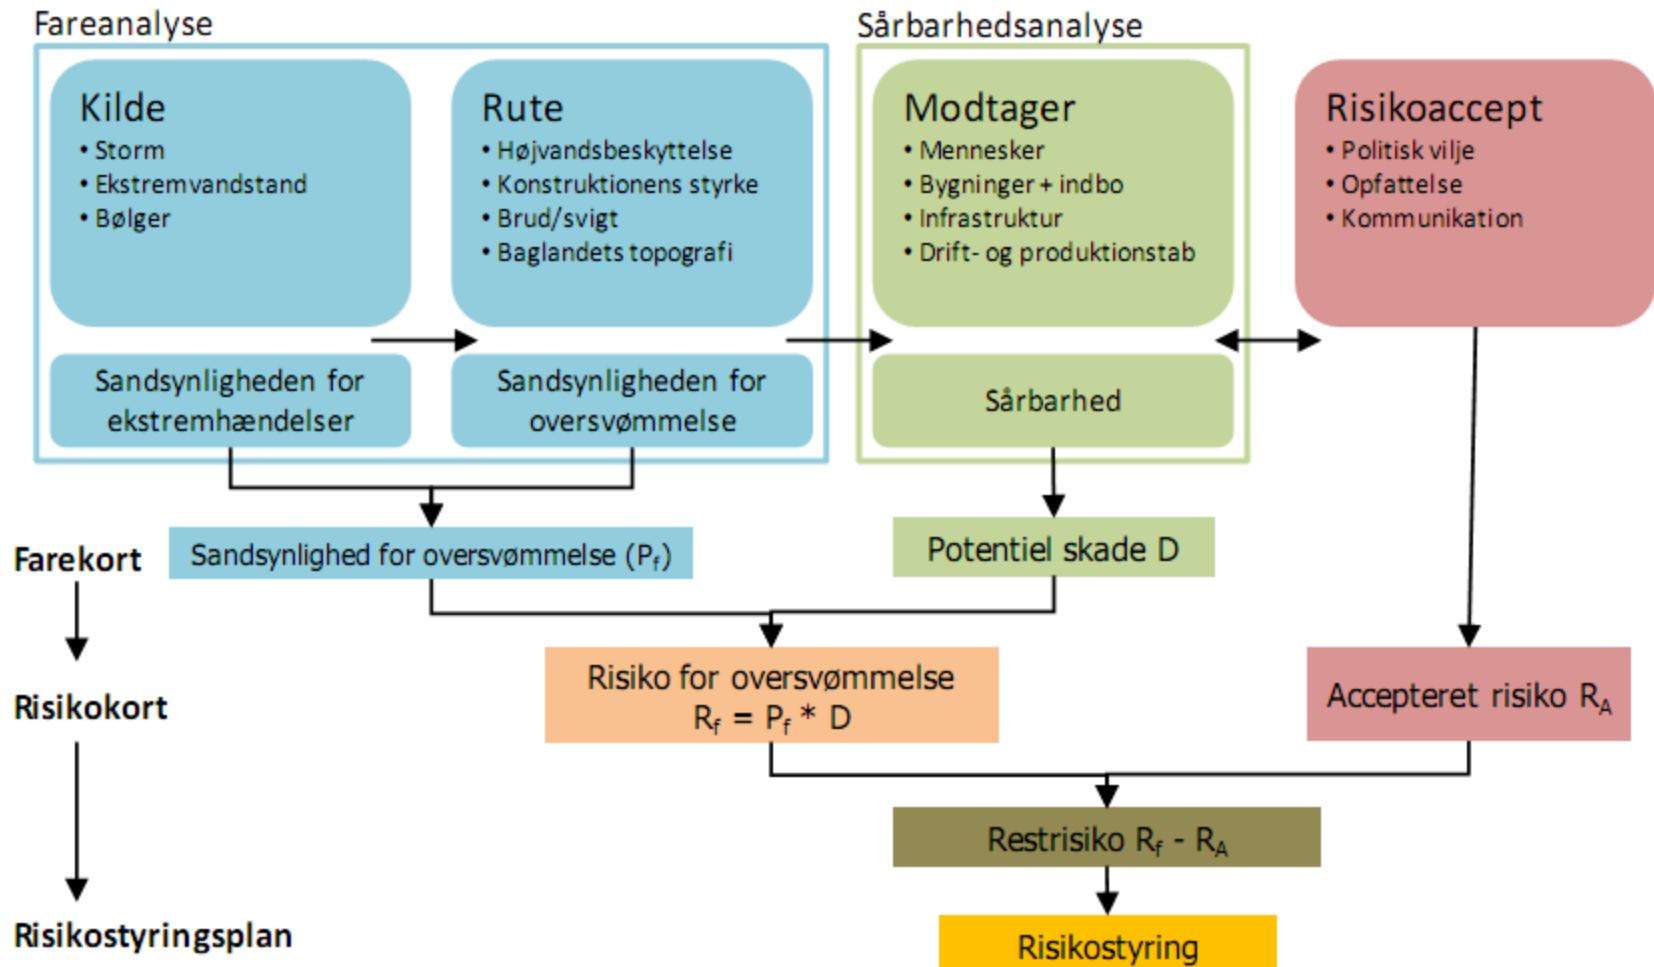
Fareanalyse

Kilde
• Storm
• Ekstremvandstand
• Bølger

Sandsynligheden for ekstremhændelser

Rute
• Højvandsbeskyttelse
• Konstruktionens styrke
• Brud/svigt
• Baglandets topografi

Sandsynligheden for oversvømmelse

Sårbarhedsanalyse

Modtager
• Mennesker
• Bygninger + indbo
• Infrastruktur
• Drift- og produktionstab

Sårbarhed

Risikoaccept
• Politisk vilje
• Opfattelse
• Kommunikation

Farekort

Sandsynlighed for oversvømmelse ($P_f$)

Potentiel skade D

Risikokort

Risiko for oversvømmelse
$R_f = P_f * D$

Accepteret risiko $R_A$

Restrisiko $R_f - R_A$

Risikostyringsplan

Risikostyring